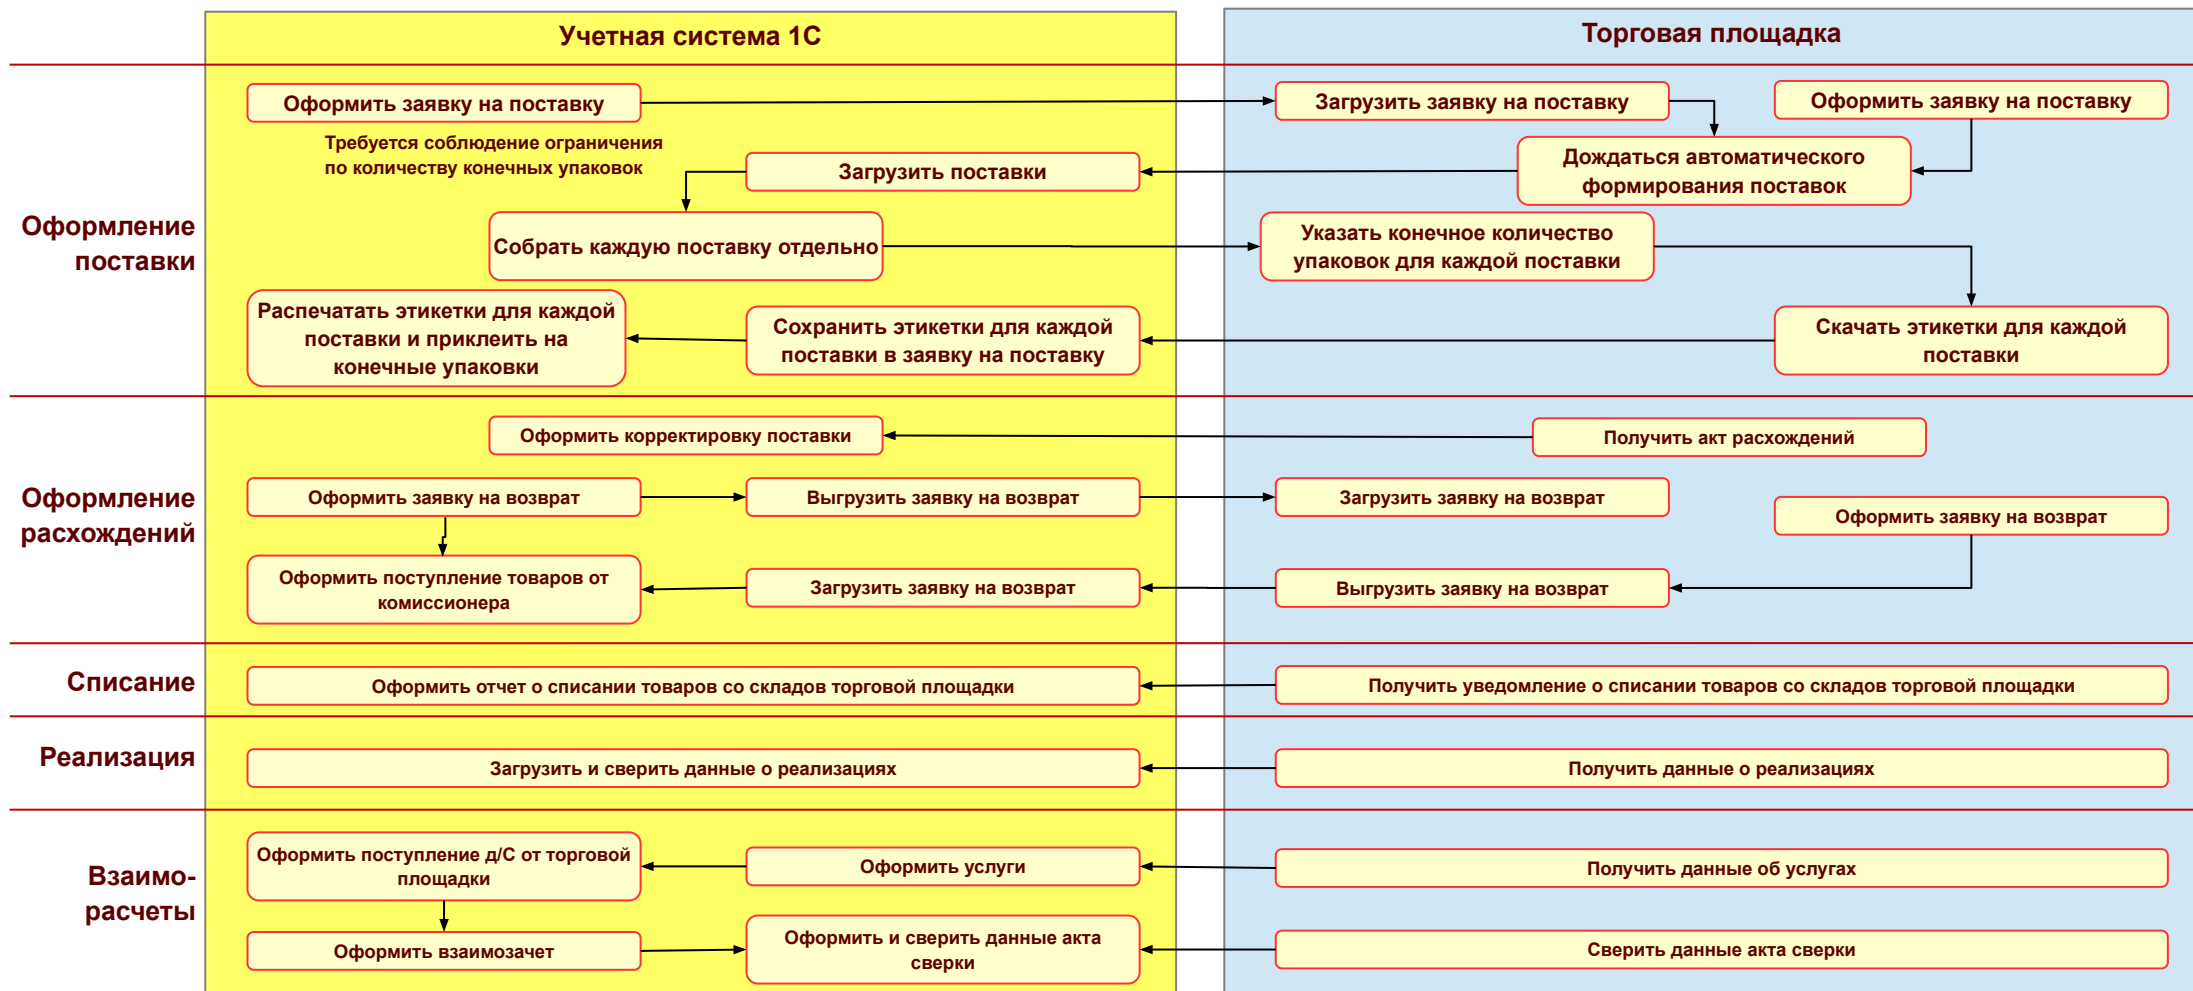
Учетная система 1С

Торговая площадка

Оформление поставки

Оформить заявку на поставку

Требуется соблюдение ограничения по количеству конечных упаковок

Загрузить заявку на поставку

Оформить заявку на поставку

Загрузить поставки

Дождаться автоматического формирования поставок

Собрать каждую поставку отдельно

Указать конечное количество упаковок для каждой поставки

Распечатать этикетки для каждой поставки и приклеить на конечные упаковки

Сохранить этикетки для каждой поставки в заявку на поставку

Скачать этикетки для каждой поставки

Оформление расхождений

Оформить корректировку поставки

Получить акт расхождений

Оформить заявку на возврат

Выгрузить заявку на возврат

Загрузить заявку на возврат

Оформить заявку на возврат

Оформить поступление товаров от комиссионера

Загрузить заявку на возврат

Выгрузить заявку на возврат

Списание

Оформить отчет о списании товаров со складов торговой площадки

Получить уведомление о списании товаров со складов торговой площадки

Реализация

Загрузить и сверить данные о реализациях

Получить данные о реализациях

Взаимо-расчеты

Оформить поступление д/С от торговой площадки

Оформить услуги

Получить данные об услугах

Оформить взаимозачет

Оформить и сверить данные акта сверки

Сверить данные акта сверки